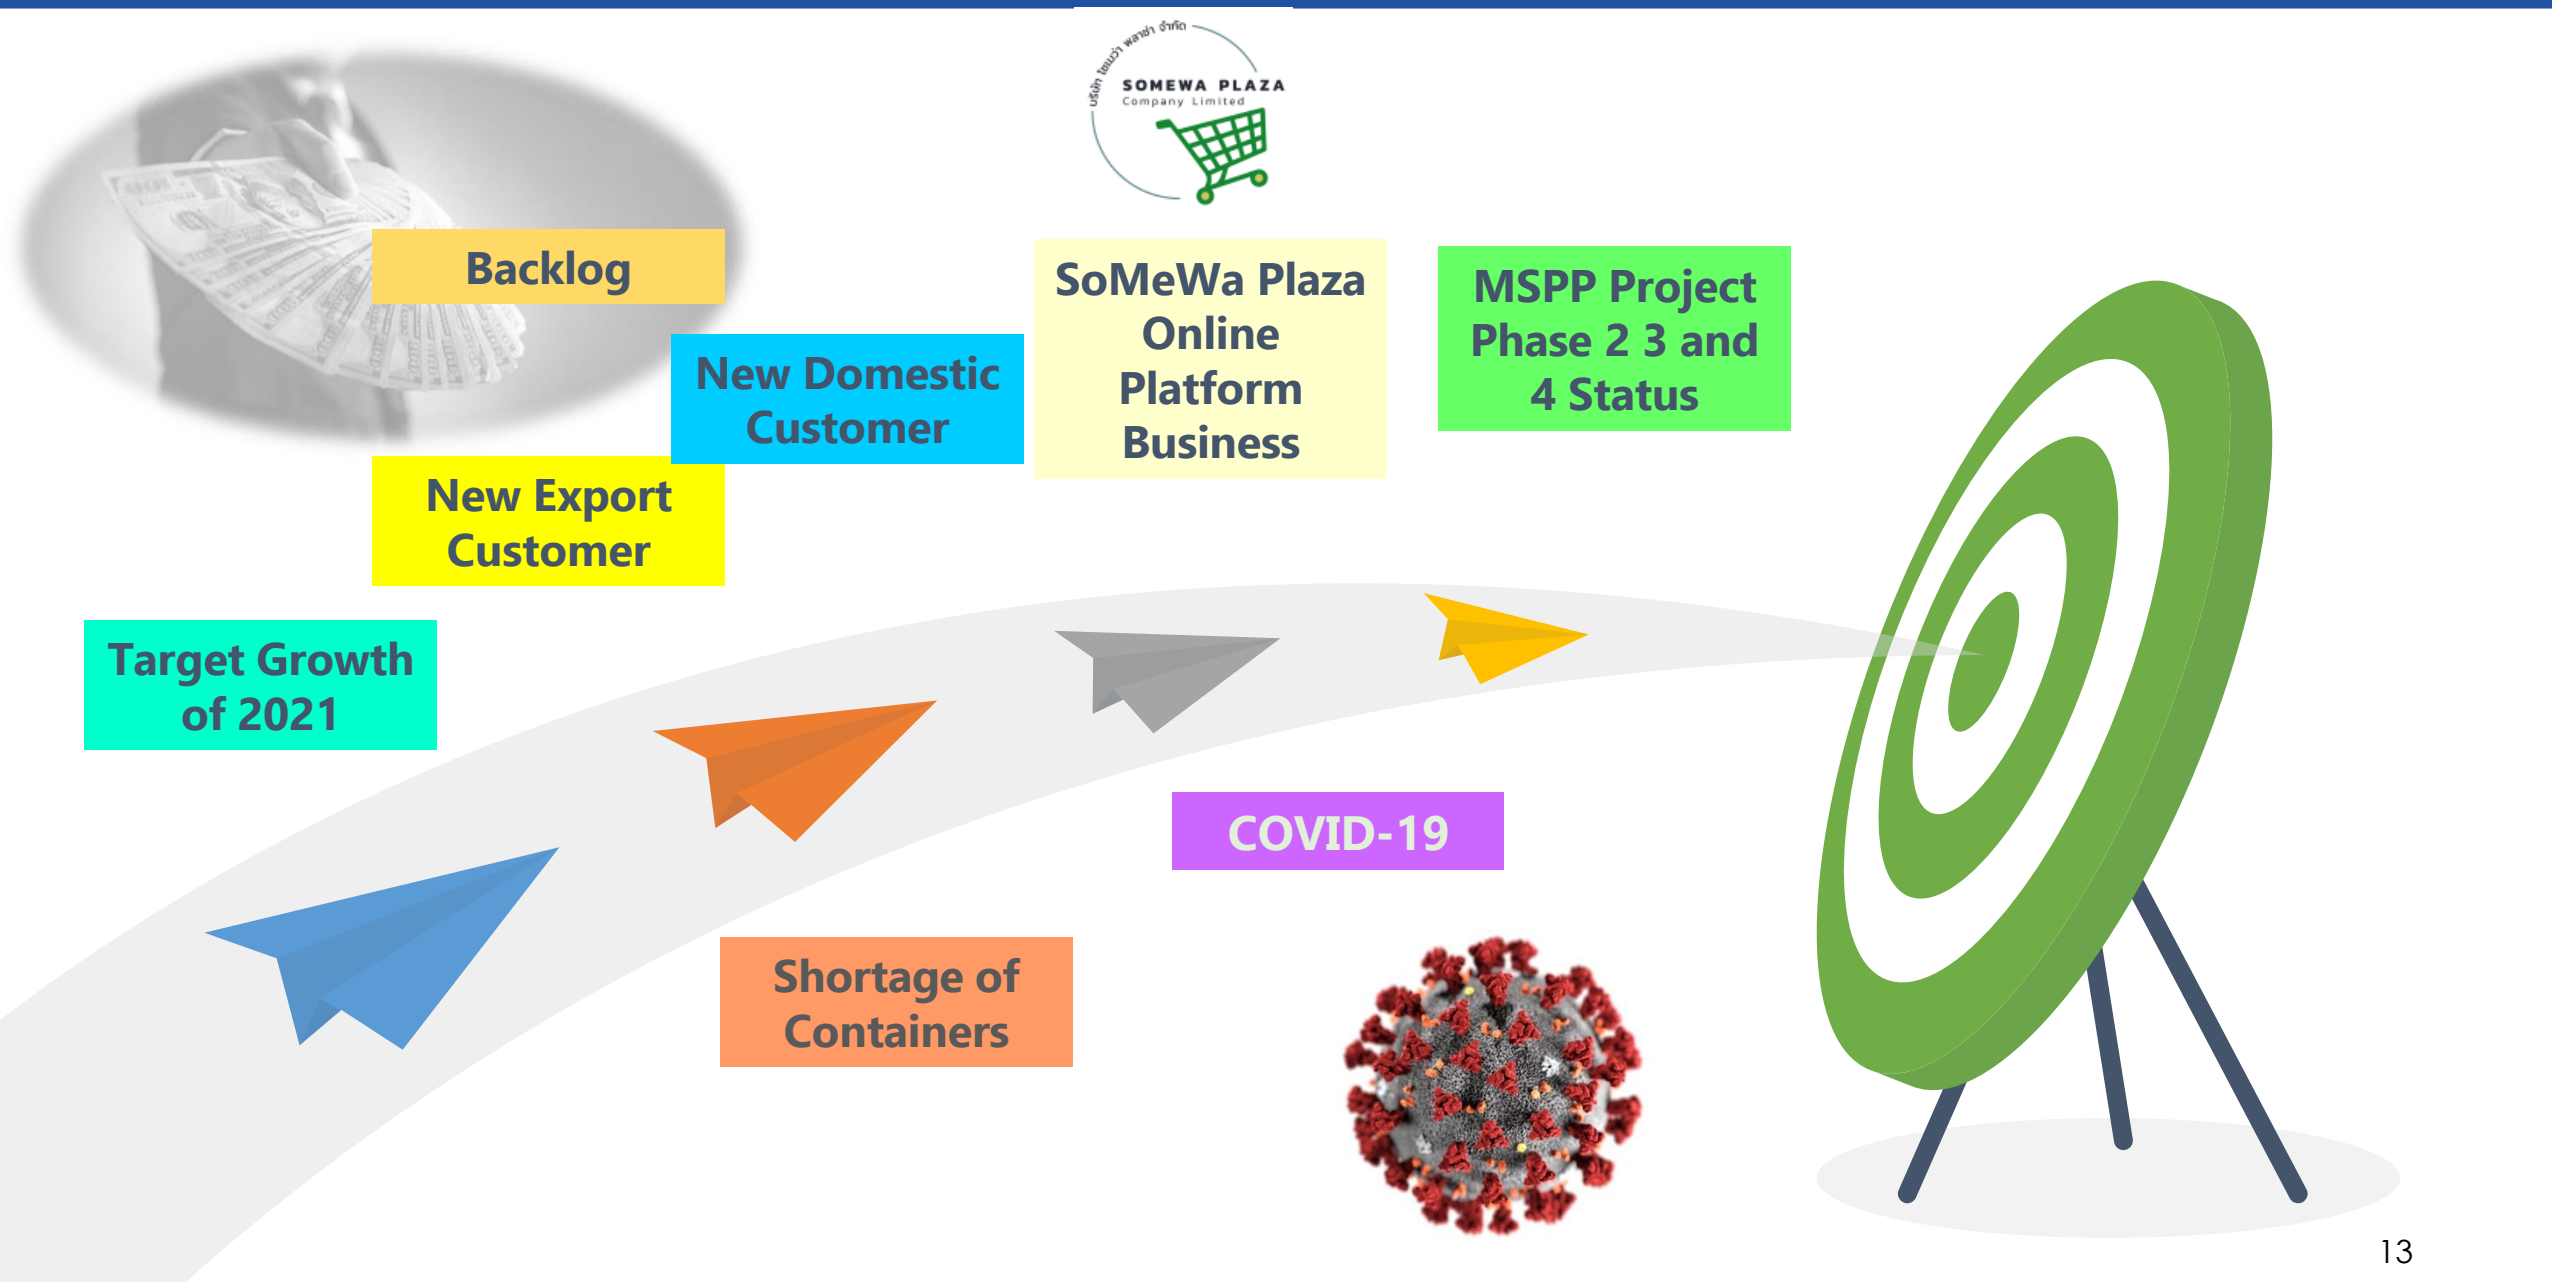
บริษัท โซเมว่า พลาซ่า จำกัด
SOMEWA PLAZA
Company Limited

Backlog

New Domestic Customer

SoMeWa Plaza Online Platform Business

MSPP Project Phase 2 3 and 4 Status

New Export Customer

Target Growth of 2021

COVID-19

Shortage of Containers

13